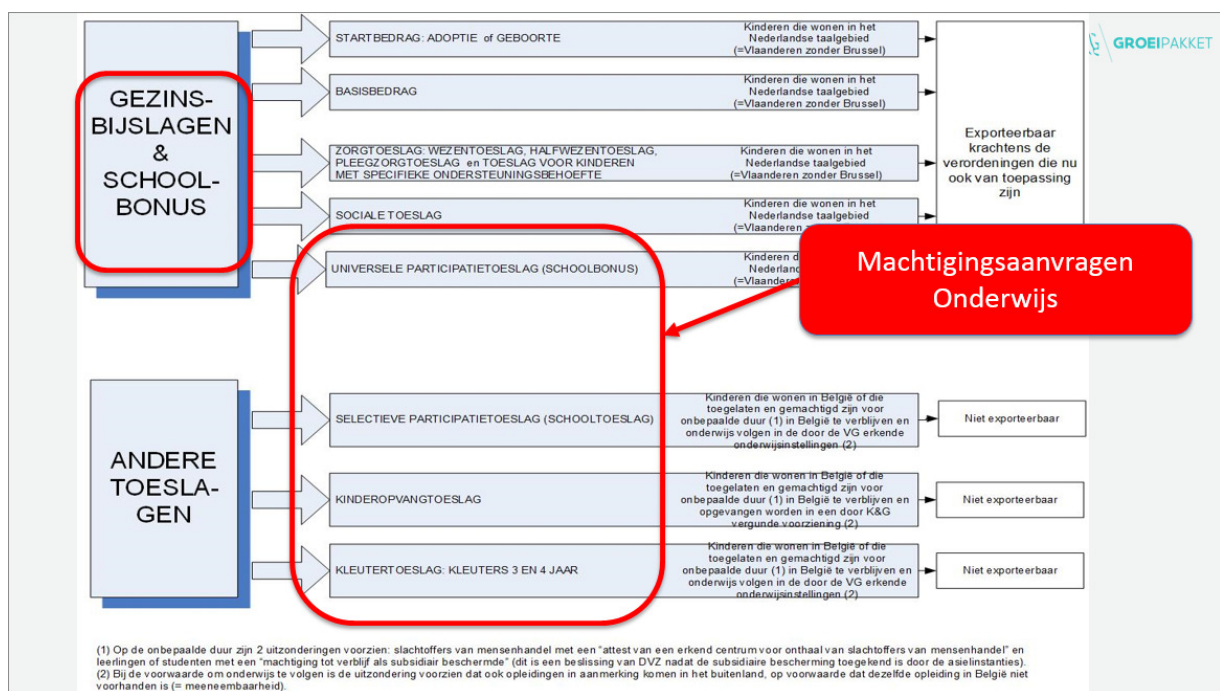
GROEIPAKKET

GEZINSBIJSLAGEN & SCHOOLBONUS

STARTBEDRAG: ADOPTIE of GEBOORTE

Kinderen die wonen in het Nederlandse taalgebied (=Vlaanderen zonder Brussel)

BASISBEDRAG

Kinderen die wonen in het Nederlandse taalgebied (=Vlaanderen zonder Brussel)

ZORGTOESLAG: WEZENTOESLAG, HALFWEZENTOESLAG, PLEEGZORGTOESLAG en TOESLAG VOOR KINDEREN MET SPECIFIEKE ONDERSTEUNINGSBEHOEFTE

Kinderen die wonen in het Nederlandse taalgebied (=Vlaanderen zonder Brussel)

SOCIALE TOESLAG

Kinderen die wonen in het Nederlandse taalgebied (=Vlaanderen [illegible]

UNIVERSELE PARTICIPATIETOESLAG (SCHOOLBONUS)

Kinderen d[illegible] Nederland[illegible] (=Vlaanderen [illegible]

Exporteerbaar krachtens de verordeningen die nu ook van toepassing zijn

Machtigingsaanvragen Onderwijs

ANDERE TOESLAGEN

SELECTIEVE PARTICIPATIETOESLAG (SCHOOLTOESLAG)

Kinderen die wonen in België of die toegelaten en gemachtigd zijn voor onbepaalde duur (1) in België te verblijven en onderwijs volgen in de door de VG erkende onderwijsinstellingen (2)

Niet exporteerbaar

KINDEROPVANGTOESLAG

Kinderen die wonen in België of die toegelaten en gemachtigd zijn voor onbepaalde duur (1) in België te verblijven en opgevangen worden in een door K&G vergunde voorziening (2)

Niet exporteerbaar

KLEUTERTOESLAG: KLEUTERS 3 EN 4 JAAR

Kinderen die wonen in België of die toegelaten en gemachtigd zijn voor onbepaalde duur (1) in België te verblijven en onderwijs volgen in de door de VG erkende onderwijsinstellingen (2)

Niet exporteerbaar

(1) Op de onbepaalde duur zijn 2 uitzonderingen voorzien: slachtoffers van mensenhandel met een "attest van een erkend centrum voor onthaal van slachtoffers van mensenhandel" en leerlingen of studenten met een "machtiging tot verblijf als subsidiair beschermde" (dit is een beslissing van DVZ nadat de subsidiaire bescherming toegekend is door de asielinstanties).
(2) Bij de voorwaarde om onderwijs te volgen is de uitzondering voorzien dat ook opleidingen in aanmerking komen in het buitenland, op voorwaarde dat dezelfde opleiding in België niet voorhanden is (= meeneembaarheid).